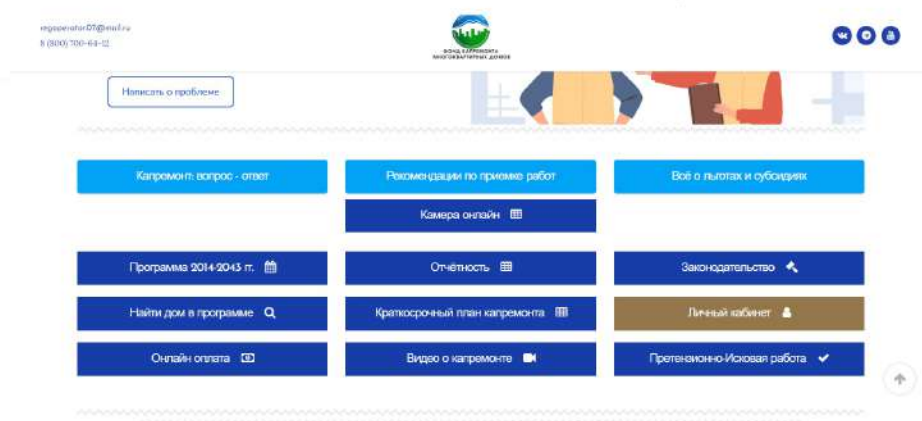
regoperator07@mail.ru
8 (800) 700-64-12

ФОНД КАПРЕМОНТА МНОГОКВАРТИРНЫХ ДОМОВ

Написать о проблеме

Капремонт: вопрос - ответ

Рекомендации по приемке работ

Всё о льготах и субсидиях

Камера онлайн

Программа 2014-2043 гг.

Отчётность

Законодательство

Найти дом в программе

Краткосрочный план капремонта

Личный кабинет

Онлайн оплата

Видео о капремонте

Претензионно-Исковая работа